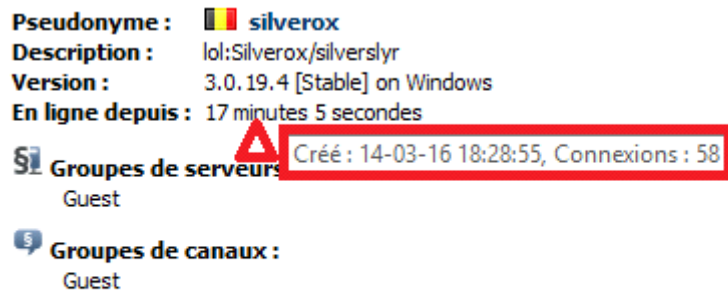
Pseudonyme : silverox
Description : lol:Silverox/silverslyr
Version : 3.0.19.4 [Stable] on Windows
En ligne depuis : 17 minutes 5 secondes

Groupes de serveurs
Guest

Créé : 14-03-16 18:28:55, Connexions : 58

Groupes de canaux :
Guest